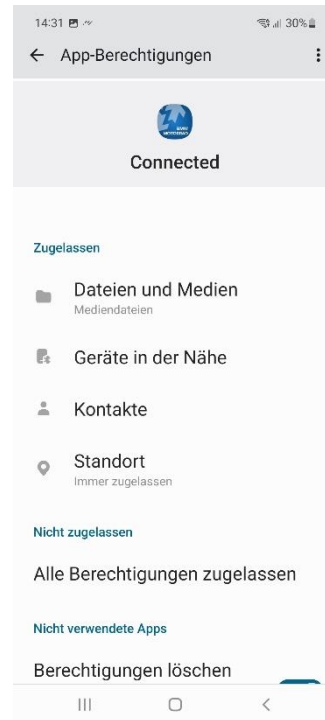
14:31
30%

App-Berechtigungen

Connected

Zugelassen

Dateien und Medien
Mediendateien

Geräte in der Nähe

Kontakte

Standort
Immer zugelassen

Nicht zugelassen

Alle Berechtigungen zugelassen

Nicht verwendete Apps

Berechtigungen löschen